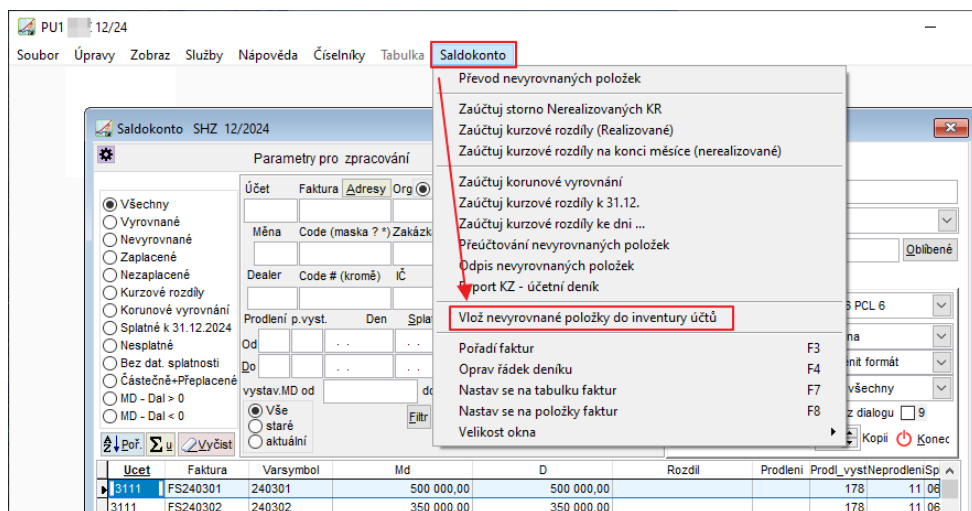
PU1 12/24

Soubor Úpravy Zobraz Služby Nápověda Číselníky Tabulka Saldokonto

Převod nevyrovnaných položek
Zaúčtuj storno Nerealizovaných KR
Zaúčtuj kurzové rozdíly (Realizované)
Zaúčtuj kurzové rozdíly na konci měsíce (nerealizované)
Zaúčtuj korunové vyrovnání
Zaúčtuj kurzové rozdíly k 31.12.
Zaúčtuj kurzové rozdíly ke dni ...
Přeúčtování nevyrovnaných položek
Odpis nevyrovnaných položek
Export KZ - účetní deník
Vlož nevyrovnané položky do inventury účtů
Pořadí faktur F3
Oprav řádek deníku F4
Nastav se na tabulku faktur F7
Nastav se na položky faktur F8
Velikost okna

Saldokonto SHZ 12/2024

Parametry pro zpracování

Všechny
Vyrovnané
Nevyrovnané
Zaplacené
Nezaplacené
Kurzové rozdíly
Korunové vyrovnání
Splatné k 31.12.2024
Nesplatné
Bez dat. splatnosti
Částečně+Přeplacené
MD - Dal > 0
MD - Dal < 0

Účet Faktura Adresy Org
Měna Code (maska ? *) Zakázk
Dealer Code # (kromě) IČ
Prodlení p.vyst. Den Spla
Od . .
Do . .
vystav.MD od do
Vše
staré
aktuální
Filtr

Poř. u Vyčist

Oblíbené
PCL 6
na
nit formát
všechny
z dialogu 9
Kopii Konec

| Ucet | Faktura | Varsymbol | Md | D | Rozdil | Prodleni | Prodl_vyst | Neprodleni | Sp |
|---|---|---|---|---|---|---|---|---|---|
| 3111 | FS240301 | 240301 | 500 000,00 | 500 000,00 | | | 178 | 11 | 06 |
| 3111 | FS240302 | 240302 | 350 000,00 | 350 000,00 | | | 178 | 11 | 06 |